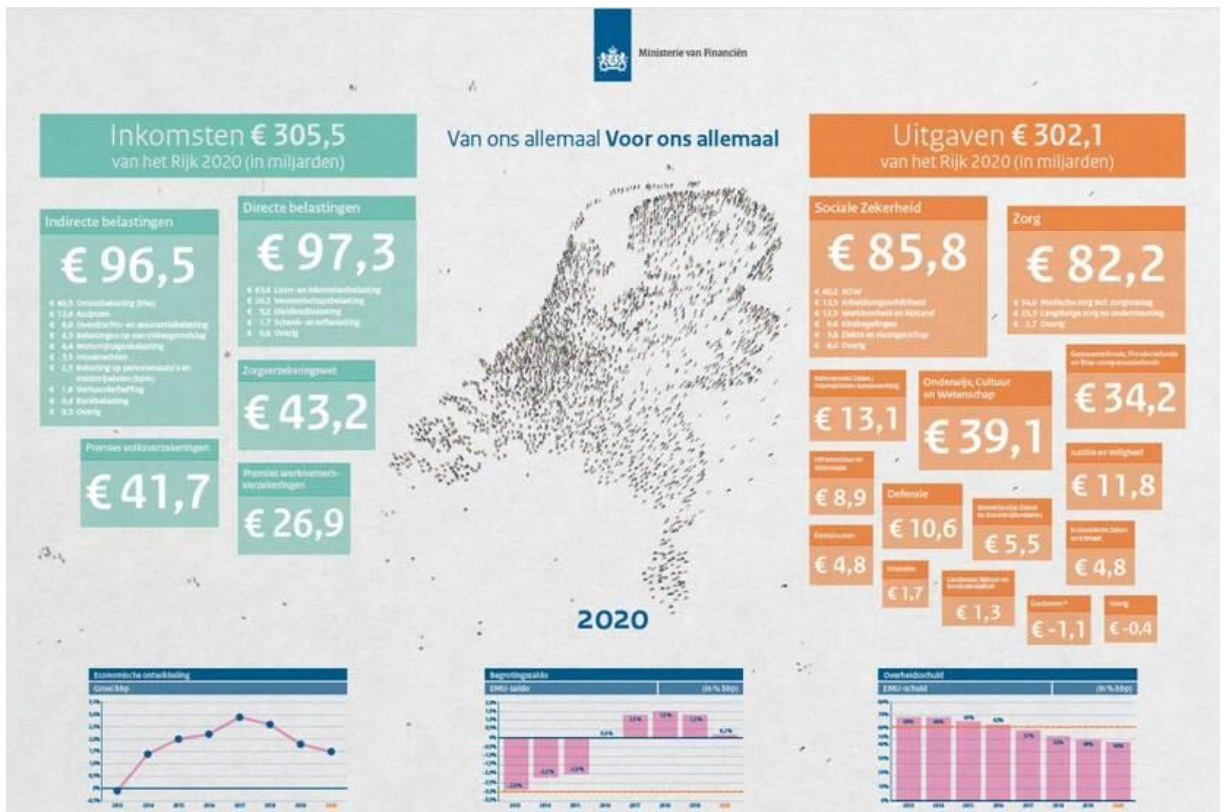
Ministerie van Financiën

Inkomsten € 305,5
van het Rijk 2020 (in miljarden)

Van ons allemaal Voor ons allemaal

Uitgaven € 302,1
van het Rijk 2020 (in miljarden)

Indirecte belastingen
€ 96,5
€ 40,5 Omzetbelasting (btw)
€ 12,6 Accijnzen
€ 8,0 Overdrachts- en assurantiebelasting
€ 4,5 Belastingen op een milieugrondslag
€ 4,4 Motorrijtuigenbelasting
€ 3,5 Invoerrechten
€ 1,5 Belasting op personenauto's en motorrijwielen (bpm)
€ 1,9 Verhuurderheffing
€ 0,6 Bankbelasting
€ 0,5 Overig

Directe belastingen
€ 97,3
€ 63,4 Loon- en inkomstenbelasting
€ 26,2 Vennootschapsbelasting
€ 5,2 Dividendbelasting
€ 1,7 Schenk- en erfbelasting
€ 0,8 Overig

Zorgverzekeringswet
€ 43,2

Premies volksverzekeringen
€ 41,7

Premies werknemersverzekeringen
€ 26,9

Sociale Zekerheid
€ 85,8
€ 40,2 AOW
€ 13,5 Arbeidsongeschiktheid
€ 12,3 Werkloosheid en bijstand
€ 8,4 Kinderregelingen
€ 5,6 Ziekte en zwangerschap
€ 6,0 Overig

Zorg
€ 82,2
€ 54,0 Medische zorg incl. zorgtoeslag
€ 25,5 Langdurige zorg en ondersteuning
€ 2,7 Overig

Gemeentefonds, Provinciefonds en Btw-compensatiefonds
€ 34,2

Buitenlandse Zaken / Internationale Samenwerking
€ 13,1

Onderwijs, Cultuur en Wetenschap
€ 39,1

Justitie en Veiligheid
€ 11,8

Infrastructuur en Waterstaat
€ 8,9

Defensie
€ 10,6

Binnenlandse Zaken en Koninkrijksrelaties
€ 5,5

Economische Zaken en Klimaat
€ 4,8

Rentelasten
€ 4,8

Financiën
€ 1,7

Landbouw, Natuur en Voedselkwaliteit
€ 1,3

Gasbaten
€ -1,1

Overig
€ -0,4

2020

Economische ontwikkeling
Groei bbp

Begrotingssaldo
EMU-saldo (in % bbp)

Overheidsschuld
EMU-schuld (in % bbp)